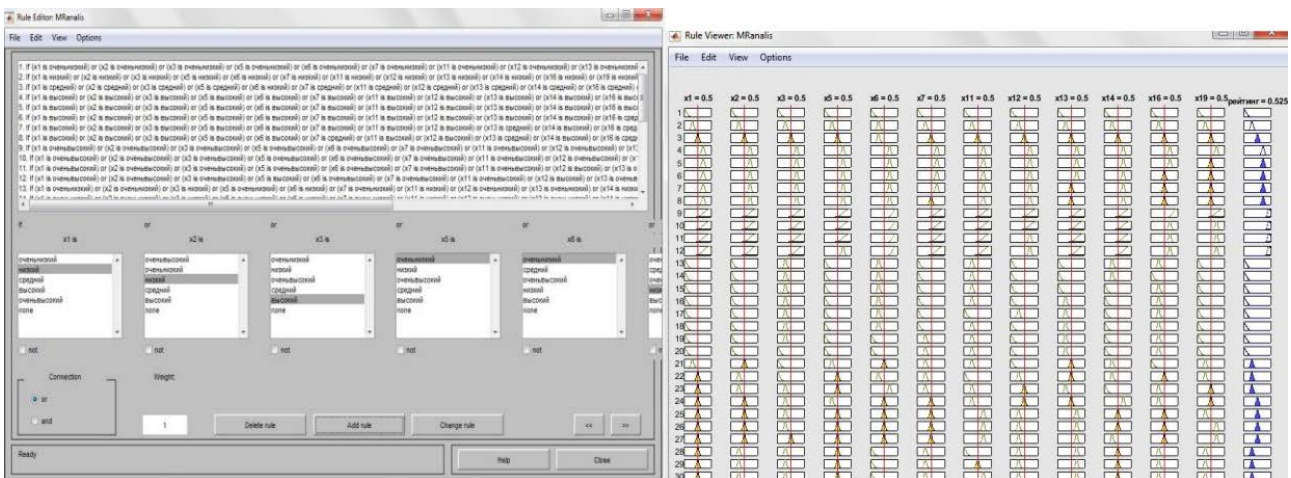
Rule Editor: MRanalis

File Edit View Options

1. If (x1 is оченьнизкий) or (x2 is оченьнизкий) or (x3 is оченьнизкий) or (x5 is оченьнизкий) or (x6 is оченьнизкий) or (x7 is оченьнизкий) or (x11 is оченьнизкий) or (x12 is оченьнизкий) or (x13 is оченьнизкий
2. If (x1 is низкий) or (x2 is низкий) or (x3 is низкий) or (x5 is низкий) or (x6 is низкий) or (x7 is низкий) or (x11 is низкий) or (x12 is низкий) or (x13 is низкий) or (x14 is низкий) or (x16 is низкий) or (x19 is низкий
3. If (x1 is средний) or (x2 is средний) or (x3 is средний) or (x5 is средний) or (x6 is низкий) or (x7 is средний) or (x11 is средний) or (x12 is средний) or (x13 is средний) or (x14 is средний) or (x16 is средний
4. If (x1 is высокий) or (x2 is высокий) or (x3 is высокий) or (x5 is высокий) or (x6 is высокий) or (x7 is высокий) or (x11 is высокий) or (x12 is высокий) or (x13 is высокий) or (x14 is высокий) or (x16 is высо
5. If (x1 is высокий) or (x2 is высокий) or (x3 is высокий) or (x5 is высокий) or (x6 is высокий) or (x7 is высокий) or (x11 is высокий) or (x12 is высокий) or (x13 is высокий) or (x14 is высокий) or (x16 is высо
6. If (x1 is высокий) or (x2 is высокий) or (x3 is высокий) or (x5 is высокий) or (x6 is высокий) or (x7 is высокий) or (x11 is высокий) or (x12 is высокий) or (x13 is высокий) or (x14 is высокий) or (x16 is высо
7. If (x1 is высокий) or (x2 is высокий) or (x3 is высокий) or (x5 is высокий) or (x6 is высокий) or (x7 is высокий) or (x11 is высокий) or (x12 is высокий) or (x13 is средний) or (x14 is высокий) or (x16 is сред
8. If (x1 is высокий) or (x2 is высокий) or (x3 is высокий) or (x5 is высокий) or (x6 is высокий) or (x7 is средний) or (x11 is высокий) or (x12 is средний) or (x14 is высокий) or (x16 is сред
9. If (x1 is оченьвысокий) or (x2 is оченьвысокий) or (x3 is оченьвысокий) or (x5 is оченьвысокий) or (x6 is оченьвысокий) or (x7 is оченьвысокий) or (x11 is оченьвысокий) or (x12 is оченьвысокий) or (x1
10. If (x1 is оченьвысокий) or (x2 is оченьвысокий) or (x3 is оченьвысокий) or (x5 is оченьвысокий) or (x6 is оченьвысокий) or (x7 is оченьвысокий) or (x11 is оченьвысокий) or (x12 is оченьвысокий) or (x
11. If (x1 is оченьвысокий) or (x2 is оченьвысокий) or (x3 is оченьвысокий) or (x5 is оченьвысокий) or (x6 is оченьвысокий) or (x7 is оченьвысокий) or (x11 is оченьвысокий) or (x12 is оченьвысокий) or (x13 is о
12. If (x1 is оченьвысокий) or (x2 is оченьвысокий) or (x3 is оченьвысокий) or (x5 is оченьвысокий) or (x6 is высокий) or (x7 is оченьвысокий) or (x11 is оченьвысокий) or (x12 is высокий) or (x13 is оченьв
13. If (x1 is оченьнизкий) or (x2 is оченьнизкий) or (x3 is низкий) or (x5 is низкий) or (x6 is низкий) or (x7 is оченьнизкий) or (x11 is низкий) or (x12 is оченьнизкий) or (x13 is оченьнизкий) or (x14 is низки
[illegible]

If x1 is | or x2 is | or x3 is | or x5 is | or x6 is

оченьнизкий
низкий
средний
высокий
оченьвысокий
none

оченьнизкий
оченьвысокий
низкий
средний
высокий
none

оченьнизкий
низкий
оченьвысокий
средний
высокий
none

оченьнизкий
низкий
оченьвысокий
средний
высокий
none

оченьнизкий
средний
оченьвысокий
низкий
высокий
none

not not not not not

Connection
or
and

Weight:
1

Delete rule | Add rule | Change rule | << | >>

Ready | Help | Close

Rule Viewer: MRanalis

File Edit View Options

x1 = 0.5 | x2 = 0.5 | x3 = 0.5 | x5 = 0.5 | x6 = 0.5 | x7 = 0.5 | x11 = 0.5 | x12 = 0.5 | x13 = 0.5 | x14 = 0.5 | x16 = 0.5 | x19 = 0.5 | рейтинг = 0.525

1 2 3 4 5 6 7 8 9 10 11 12 13 14 15 16 17 18 19 20 21 22 23 24 25 26 27 28 29 30